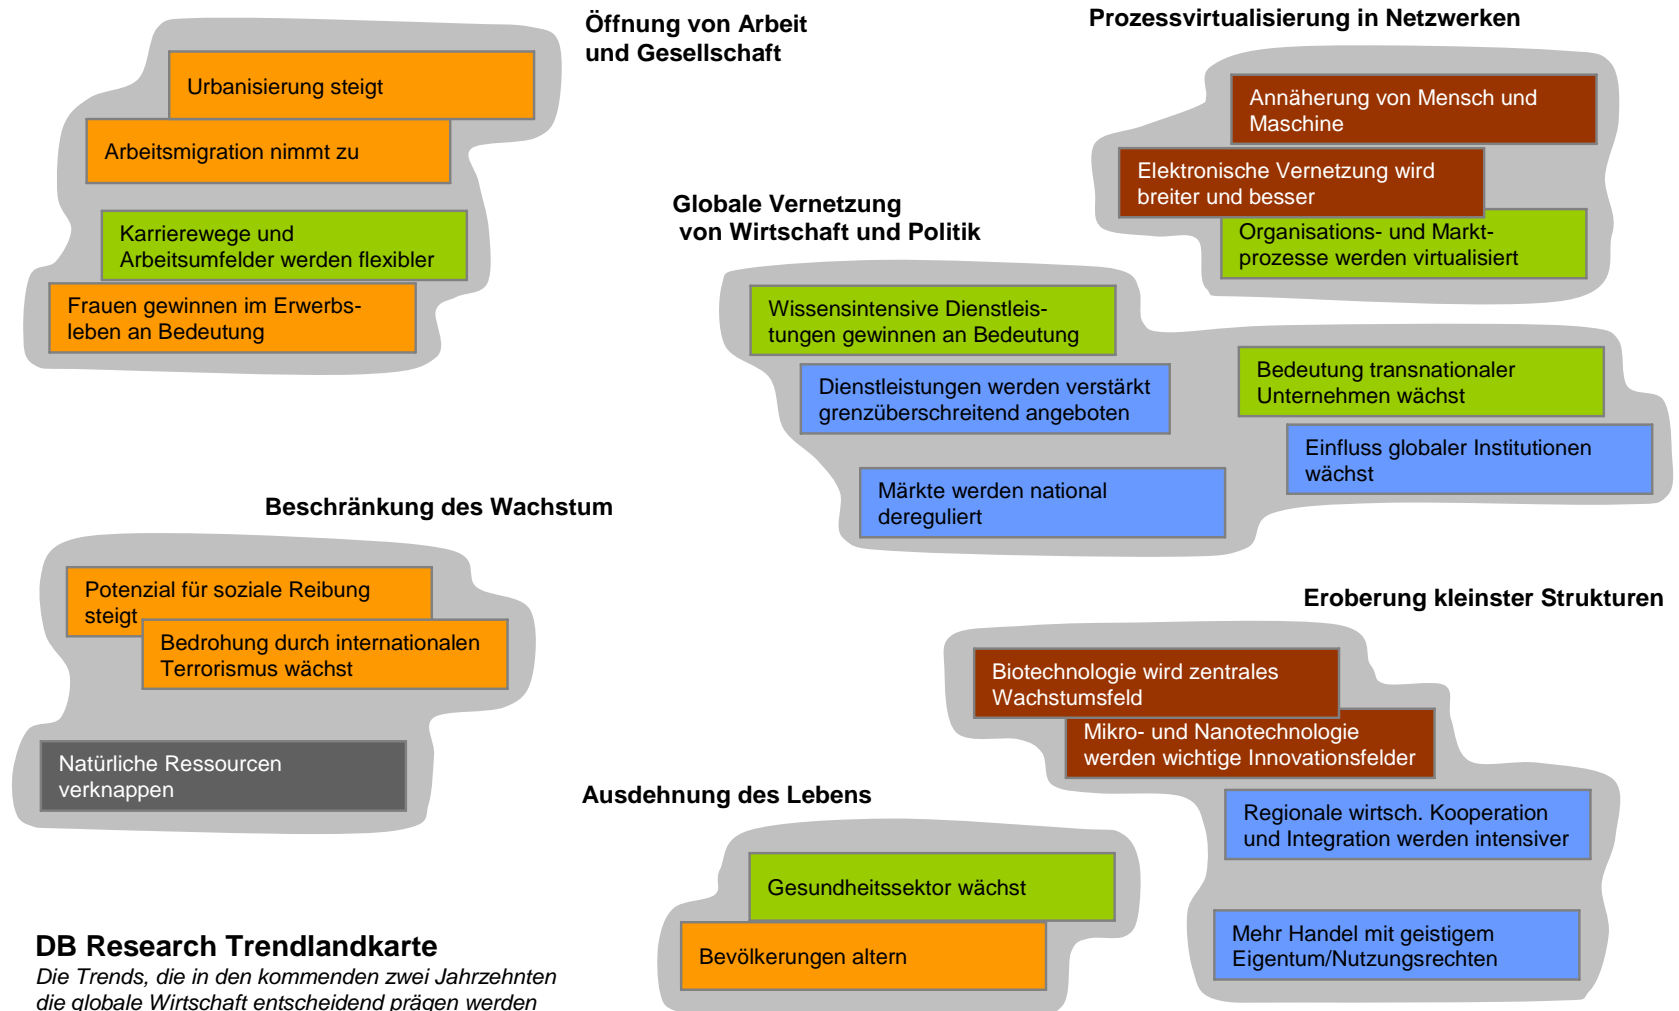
Öffnung von Arbeit und Gesellschaft

Urbanisierung steigt

Arbeitsmigration nimmt zu

Karrierewege und Arbeitsumfelder werden flexibler

Frauen gewinnen im Erwerbsleben an Bedeutung

Prozessvirtualisierung in Netzwerken

Annäherung von Mensch und Maschine

Elektronische Vernetzung wird breiter und besser

Organisations- und Marktprozesse werden virtualisiert

Globale Vernetzung von Wirtschaft und Politik

Wissensintensive Dienstleistungen gewinnen an Bedeutung

Dienstleistungen werden verstärkt grenzüberschreitend angeboten

Bedeutung transnationaler Unternehmen wächst

Einfluss globaler Institutionen wächst

Märkte werden national dereguliert

Beschränkung des Wachstum

Potenzial für soziale Reibung steigt

Bedrohung durch internationalen Terrorismus wächst

Natürliche Ressourcen verknappen

Eroberung kleinster Strukturen

Biotechnologie wird zentrales Wachstumsfeld

Mikro- und Nanotechnologie werden wichtige Innovationsfelder

Regionale wirtsch. Kooperation und Integration werden intensiver

Mehr Handel mit geistigem Eigentum/Nutzungsrechten

Ausdehnung des Lebens

Gesundheitssektor wächst

Bevölkerungen altern

DB Research Trendlandkarte
Die Trends, die in den kommenden zwei Jahrzehnten die globale Wirtschaft entscheidend prägen werden